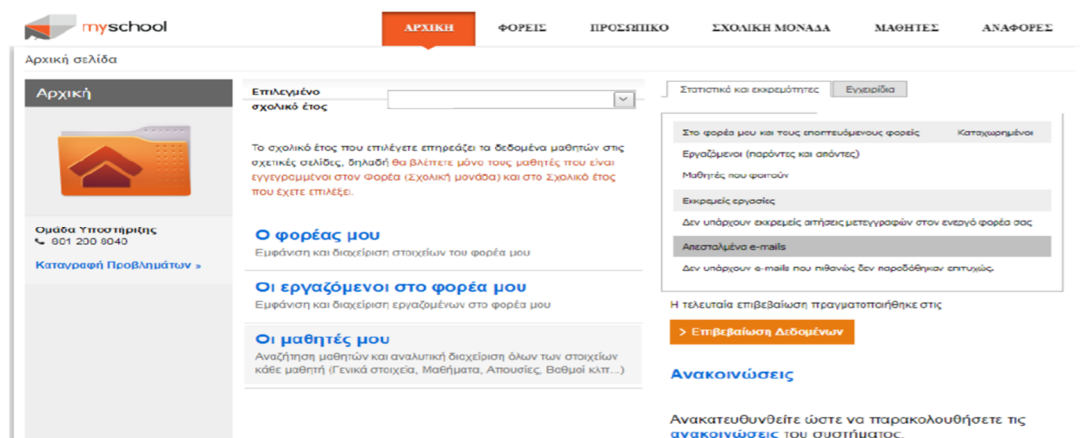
myschool

ΑΡΧΙΚΗ ΦΟΡΕΙΣ ΠΡΟΣΩΠΙΚΟ ΣΧΟΛΙΚΗ ΜΟΝΑΔΑ ΜΑΘΗΤΕΣ ΑΝΑΦΟΡΕΣ

Αρχική σελίδα

Αρχική

Ομάδα Υποστήριξης
801 200 8040

Καταγραφή Προβλημάτων »

Επιλεγμένο σχολικό έτος

Το σχολικό έτος που επιλέγετε επηρεάζει τα δεδομένα μαθητών στις σχετικές σελίδες, δηλαδή θα βλέπετε μόνο τους μαθητές που είναι εγγεγραμμένοι στον Φορέα (Σχολική μονάδα) και στο Σχολικό έτος που έχετε επιλέξει.

Ο φορέας μου
Εμφάνιση και διαχείριση στοιχείων του φορέα μου

Οι εργαζόμενοι στο φορέα μου
Εμφάνιση και διαχείριση εργαζομένων στο φορέα μου

Οι μαθητές μου
Αναζήτηση μαθητών και αναλυτική διαχείριση όλων των στοιχείων κάθε μαθητή (Γενικά στοιχεία, Μαθήματα, Απουσίες, Βαθμοί κλπ...)

Στατιστικά και εκκρεμότητες Εγχειρίδια

Στο φορέα μου και τους εποπτευόμενους φορείς Καταχωρημένοι
Εργαζόμενοι (παρόντες και απόντες)
Μαθητές που φοιτούν
Εκκρεμείς εργασίες
Δεν υπάρχουν εκκρεμείς αιτήσεις μετεγγραφών στον ενεργό φορέα σας
Απεσταλμένα e-mails
Δεν υπάρχουν e-mails που πιθανώς δεν παραδόθηκαν επιτυχώς.

Η τελευταία επιβεβαίωση πραγματοποιήθηκε στις

> Επιβεβαίωση Δεδομένων

Ανακοινώσεις

Ανακατευθυνθείτε ώστε να παρακολουθήσετε τις ανακοινώσεις του συστήματος.